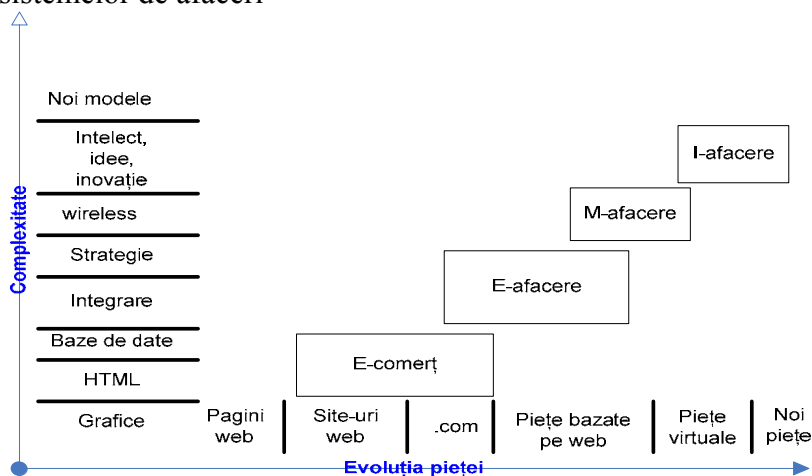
sistemelor de afaceri

Complexitate

Noi modele

Intelect, idee, inovație

wireless

Strategie

Integrare

Baze de date

HTML

Grafice

I-afacere

M-afacere

E-afacere

E-comerț

Pagini web

Site-uri web

.com

Piețe bazate pe web

Piețe virtuale

Noi piețe

Evoluția pieței